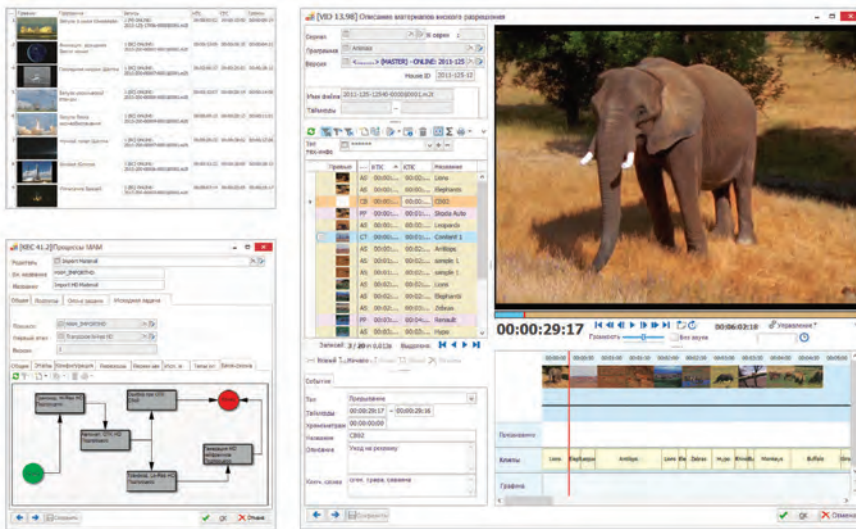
[VID 13.98] Описание материалов высокого разрешения

Сериал
Программа Animals
Версия <.........> (MASTER) - ONLINE: 2013-125
House ID 2013-125-12
Имя файла 2013-125-12546-0000|0001.m2t
Таймкоды

Тип
ТВК-инфо

| Превью | | VTIC | | КТС | Резюмение |
|---|---|---|---|---|---|
| | AS | 00:00:... | | 00:00:... | Lions |
| | AS | 00:00:... | | 00:02:... | Elephants |
| | CB | 00:00:... | | 00:00:... | CB92 |
| | PP | 00:01:... | | 00:01:... | Skoda Auto |
| | AS | 00:00:... | | 00:00:... | Leopards |
| | CT | 00:00:... | | 00:00:... | Content 1 |
| | AS | 00:00:... | | 00:01:... | Antilope |
| | AS | 00:02:... | | 00:02:... | sample 1 |
| | AS | 00:02:... | | 00:02:... | sample 1 |
| | AS | 00:02:... | | 00:02:... | Lions |
| | AS | 00:02:... | | 00:02:... | Elephants |
| | AS | 00:02:... | | 00:02:... | Zebras |
| | PP | 00:03:... | | 00:03:... | Renault |
| | AS | 00:03:... | | 00:03:... | Hypo |

Записей: 3 / 20

Событие
Тип Прерывание
Таймкоды 00:00:29:17 - 00:00:29:16
Хронометраж 00:00:00:00
Название CB92
Описание Уход на рекламу
Ключ. слова слон, трава, саванна

00:00:29:17
Громкость
Без звука
00:06:02:10
Управление

Произведение
Клипы
Lions Elephants Antilope Lions Zebras Hyenas Monkeys Buffalo
Графика

OK Отмена

[REC 41.2] Процессы MAM
Родитель Import Material
Исх. название
Название Import HD Material
Общее Ресурсы Описание задачи
Процесс
Первый этап Transcode to/ngs HD
Версия
Этапы Конфигурация Переменные
Transcode HD
Transcode SD
Import HD
Transcode HD
OK Отмена